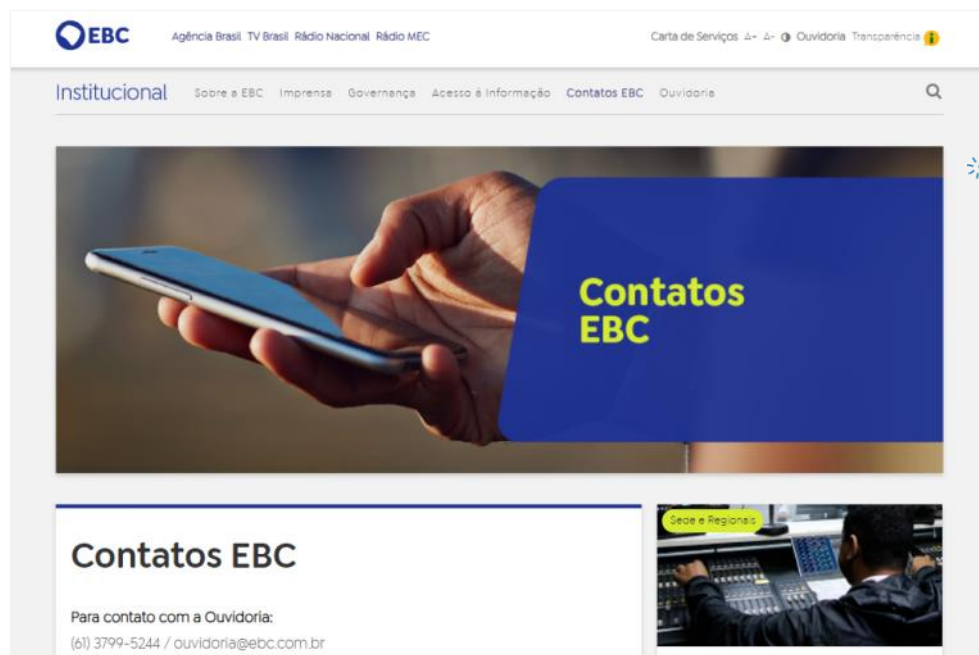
EBC Agência Brasil TV Brasil Rádio Nacional Rádio MEC

Carta de Serviços A+ A- Ouvidoria Transparência

Institucional Sobre a EBC Imprensa Governança Acesso à Informação Contatos EBC Ouvidoria

Contatos EBC

Contatos EBC

Para contato com a Ouvidoria:
(61) 3799-5244 / ouvidoria@ebc.com.br

Sede e Regionais